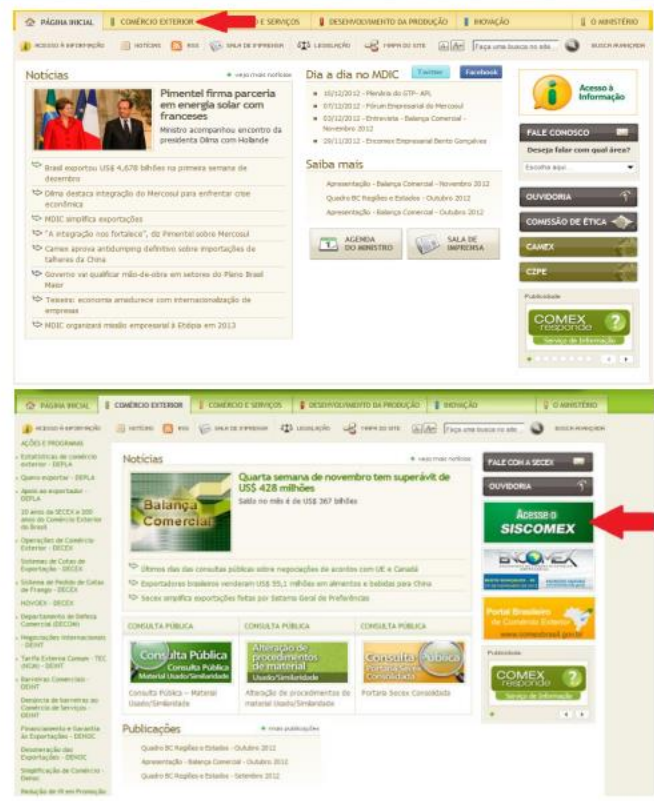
PÁGINA INICIAL | COMÉRCIO EXTERIOR | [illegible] E SERVIÇOS | DESENVOLVIMENTO DA PRODUÇÃO | INOVAÇÃO | O MINISTÉRIO

ACESSO À INFORMAÇÃO | NOTÍCIAS | RSS | SALA DE IMPRENSA | LEGISLAÇÃO | MAPA DO SITE | Faça uma busca no site | BUSCA AVANÇADA

Notícias

veja mais notícias

Pimentel firma parceria em energia solar com franceses

Ministro acompanhou encontro da presidenta Dilma com Hollande

Brasil exportou US$ 4,678 bilhões na primeira semana de dezembro

Dilma destaca integração do Mercosul para enfrentar crise econômica

MDIC amplifica exportações

"A integração nos fortalece", diz Pimentel sobre Mercosul

Camex aprova antidumping definitivo sobre importações de talheres da China

Governo vai qualificar mão-de-obra em setores do Plano Brasil Maior

Teixeira: economia amadurece com internacionalização de empresas

MDIC organizará missão empresarial à Etiópia em 2013

Dia a dia no MDIC

Twitter | Facebook

10/12/2012 - Plenária do GTP- APL

07/12/2012 - Fórum Empresarial do Mercosul

03/12/2012 - Entrevista - Balança Comercial - Novembro 2012

29/11/2012 - Encontro Empresarial Bento Gonçalves

Saiba mais

Apresentação - Balança Comercial - Novembro 2012

Quadro BC Regiões e Estados - Outubro 2012

Apresentação - Balança Comercial - Outubro 2012

AGENDA DO MINISTRO

SALA DE IMPRENSA

Acesso à Informação

FALE CONOSCO

Deseja falar com qual área?

Escolha aqui

OUVIDORIA

COMISSÃO DE ÉTICA

CAMEX

CZPE

Publicidade

COMEX responde

Serviço de Informação

PÁGINA INICIAL | COMÉRCIO EXTERIOR | COMÉRCIO E SERVIÇOS | DESENVOLVIMENTO DA PRODUÇÃO | INOVAÇÃO | O MINISTÉRIO

ACESSO À INFORMAÇÃO | NOTÍCIAS | RSS | SALA DE IMPRENSA | LEGISLAÇÃO | MAPA DO SITE | Faça uma busca no site | BUSCA AVANÇADA

AÇÕES E PROGRAMAS

Estatísticas de comércio exterior - DEPLA

Quero exportar - DEPLA

Apoio ao exportador - DEPLA

10 anos da SECEX e 200 anos de Comércio Exterior do Brasil

Operações de Comércio Exterior - DECEX

Sistemas de Cotas de Exportação - DECEX

Sistema de Pedido de Cotas de Frango - DECEX

NOVOEX - DECEX

Departamento de Defesa Comercial (DECOM)

Negociações Internacionais - DEINT

Tarifa Externa Comum - TEC (NCM) - DEINT

Barreiras Comerciais - DEINT

Denúncia de barreiras ao Comércio de Serviços - DEINT

Financiamento e Garantia às Exportações - DENOC

Desoneração das Exportações - DENOC

Simplificação de Comércio - Denoc

Redução de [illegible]

Notícias

veja mais notícias

Balança Comercial

Quarta semana de novembro tem superávit de US$ 428 milhões

Saldo no mês é de US$ 367 bilhões

Ofertas das das consultas públicas sobre negociações de acordos com UE e Canadá

Exportadores brasileiros venderam US$ 55,1 milhões em alimentos e bebidas para China

Secex amplifica exportações feitas por Sistema Geral de Preferências

CONSULTA PÚBLICA | CONSULTA PÚBLICA | CONSULTA PÚBLICA

Consulta Pública - Material Usado/Similaridade | Alteração de procedimentos de material Usado/Similaridade | Portaria Secex Consolidada

Publicações

mais publicações

Quadro BC Regiões e Estados - Outubro 2012

Apresentação - Balança Comercial - Outubro 2012

Quadro BC Regiões e Estados - Setembro 2012

FALE COM A SECEX

OUVIDORIA

Acesse o SISCOMEX

BRASILEX

Portal Brasileiro de Comércio Exterior

www.comexbrasil.gov.br

Publicidade

COMEX responde

Serviço de Informação